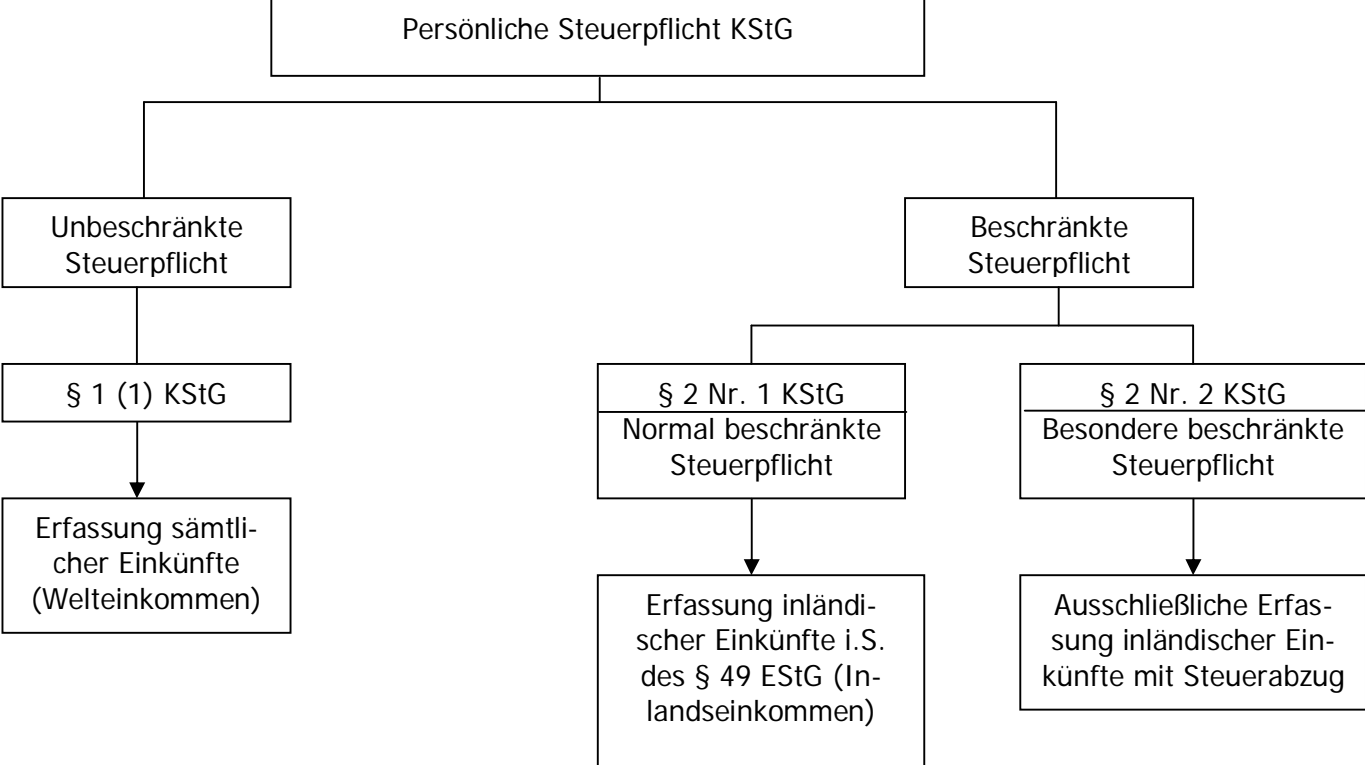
Persönliche Steuerpflicht KStG

Unbeschränkte Steuerpflicht

§ 1 (1) KStG

Erfassung sämtlicher Einkünfte (Welteinkommen)

Beschränkte Steuerpflicht

§ 2 Nr. 1 KStG
Normal beschränkte Steuerpflicht

Erfassung inländischer Einkünfte i.S. des § 49 EStG (Inlandseinkommen)

§ 2 Nr. 2 KStG
Besondere beschränkte Steuerpflicht

Ausschließliche Erfassung inländischer Einkünfte mit Steuerabzug